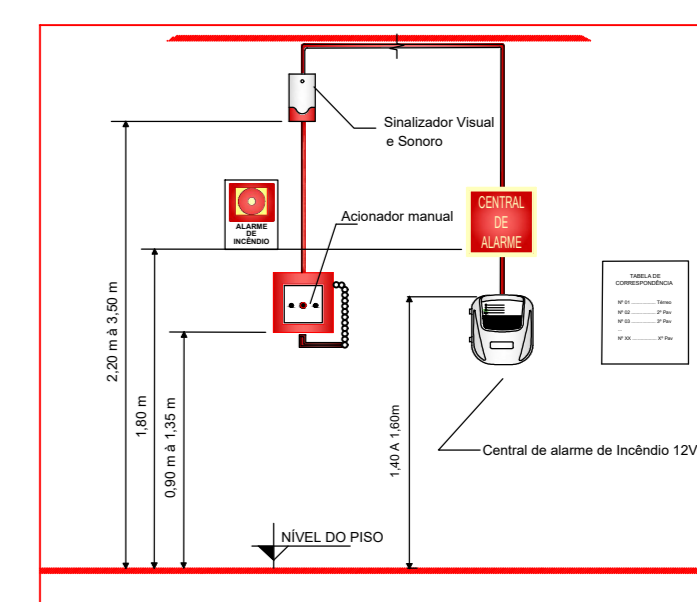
Sinalizador Visual e Sonoro

ALARME DE INCÊNDIO

Acionador manual

CENTRAL DE ALARME

TABELA DE CORRESPONDÊNCIA

Nº 01 ............... Térreo
Nº 02 ............... 2º Pav
Nº 03 ............... 3º Pav
...
Nº XX ............... Xº Pav

2,20 m à 3,50 m

1,80 m

0,90 m à 1,35 m

1,40 A 1,60m

Central de alarme de Incêndio 12V

NÍVEL DO PISO